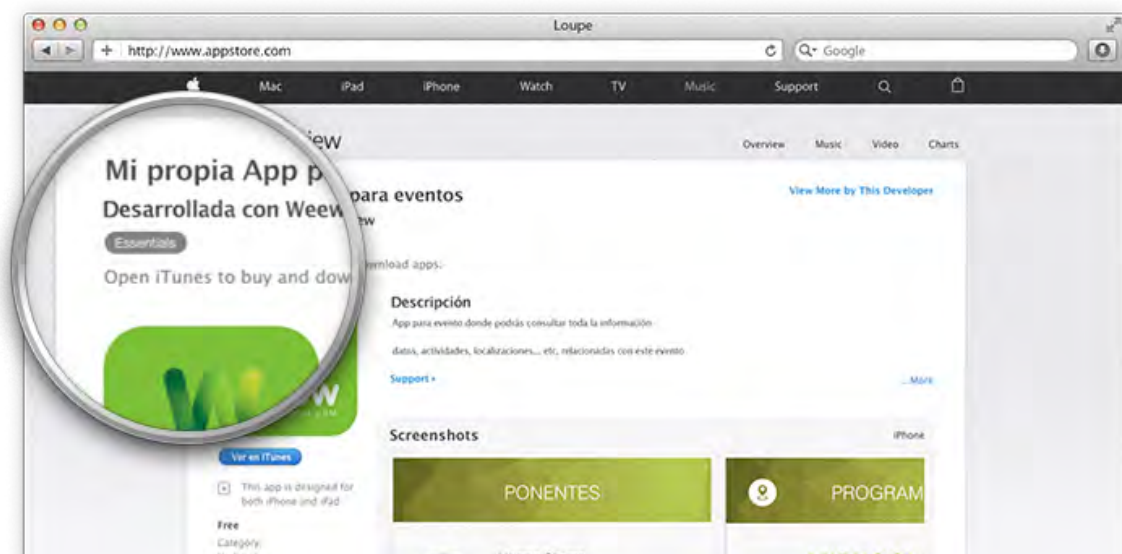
Loupe

http://www.appstore.com

Google

Mac iPad iPhone Watch TV Music Support

iew

Overview Music Video Charts

Mi propia App p para eventos

Desarrollada con Weew ew

Essentials

Open iTunes to buy and dow wnload apps.

View More by This Developer

Descripción

App para evento donde podrás consultar toda la información

datos, actividades, localizaciones... etc, relacionadas con este evento

Support ›

...More

w

Screenshots

iPhone

Ver en iTunes

This app is designed for both iPhone and iPad

Free

Category:

PONENTES

PROGRAM